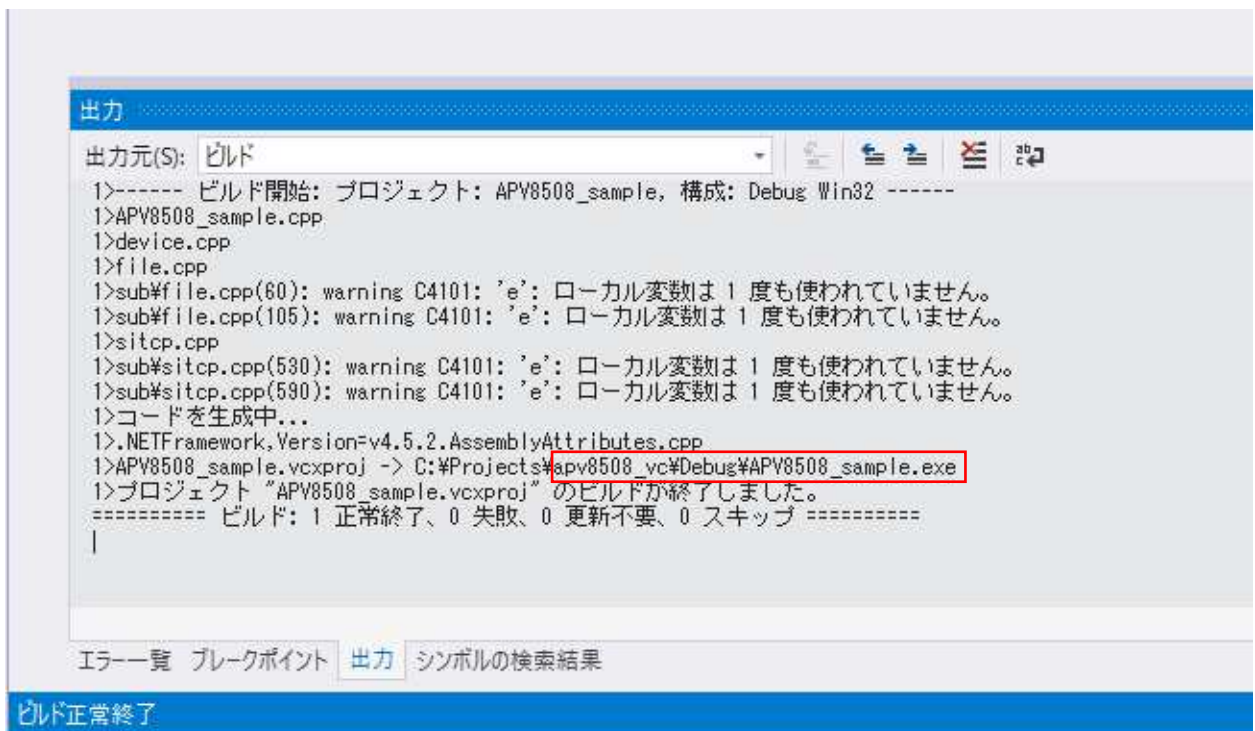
出力

出力元(S): ビルド

1>------ ビルド開始: プロジェクト: APV8508_sample, 構成: Debug Win32 ------
1>APV8508_sample.cpp
1>device.cpp
1>file.cpp
1>sub¥file.cpp(60): warning C4101: 'e': ローカル変数は 1 度も使われていません。
1>sub¥file.cpp(105): warning C4101: 'e': ローカル変数は 1 度も使われていません。
1>sitcp.cpp
1>sub¥sitcp.cpp(530): warning C4101: 'e': ローカル変数は 1 度も使われていません。
1>sub¥sitcp.cpp(590): warning C4101: 'e': ローカル変数は 1 度も使われていません。
1>コードを生成中...
1>.NETFramework,Version=v4.5.2.AssemblyAttributes.cpp
1>APV8508_sample.vcxproj -> C:¥Projects¥apv8508_vc¥Debug¥APV8508_sample.exe
1>プロジェクト "APV8508_sample.vcxproj" のビルドが終了しました。
========== ビルド: 1 正常終了、0 失敗、0 更新不要、0 スキップ ==========

エラー一覧 ブレークポイント 出力 シンボルの検索結果

ビルド正常終了